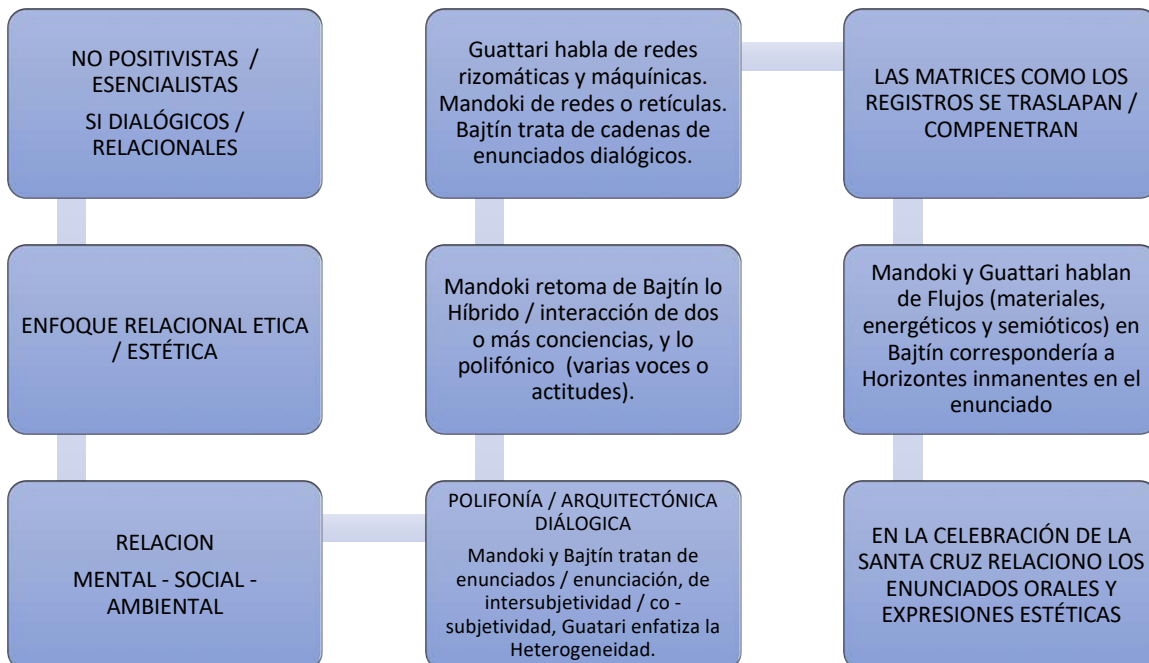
NO POSITIVISTAS / ESENCIALISTAS

SI DIALÓGICOS / RELACIONALES

ENFOQUE RELACIONAL ETICA / ESTÉTICA

RELACION

MENTAL - SOCIAL - AMBIENTAL

Guattari habla de redes rizomáticas y máquínicas. Mandoki de redes o retículas. Bajtín trata de cadenas de enunciados dialógicos.

Mandoki retoma de Bajtín lo Híbrido / interacción de dos o más conciencias, y lo polifónico (varias voces o actitudes).

POLIFONÍA / ARQUITECTÓNICA DIÁLOGICA

Mandoki y Bajtín tratan de enunciados / enunciación, de intersubjetividad / co - subjetividad, Guatari enfatiza la Heterogeneidad.

LAS MATRICES COMO LOS REGISTROS SE TRASLAPAN / COMPENETRAN

Mandoki y Guattari hablan de Flujos (materiales, energéticos y semióticos) en Bajtín correspondería a Horizontes inmanentes en el enunciado

EN LA CELEBRACIÓN DE LA SANTA CRUZ RELACIONO LOS ENUNCIADOS ORALES Y EXPRESIONES ESTÉTICAS